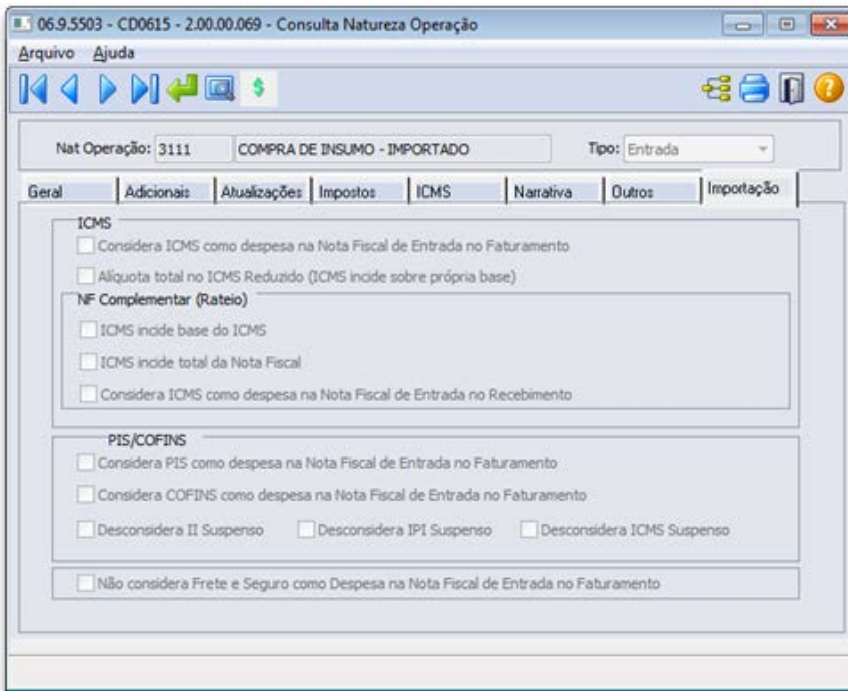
06.9.5503 - CD0615 - 2.00.00.069 - Consulta Natureza Operação

Arquivo Ajuda

Nat Operação: 3111 COMPRA DE INSUMO - IMPORTADO Tipo: Entrada

Geral | Adicionais | Atualizações | Impostos | ICMS | Narrativa | Outros | Importação

ICMS

Considera ICMS como despesa na Nota Fiscal de Entrada no Faturamento

Alíquota total no ICMS Reduzido (ICMS incide sobre própria base)

NF Complementar (Rateio)

ICMS incide base do ICMS

ICMS incide total da Nota Fiscal

Considera ICMS como despesa na Nota Fiscal de Entrada no Recebimento

PIS/COFINS

Considera PIS como despesa na Nota Fiscal de Entrada no Faturamento

Considera COFINS como despesa na Nota Fiscal de Entrada no Faturamento

Desconsidera II Suspenso Desconsidera IPI Suspenso Desconsidera ICMS Suspenso

Não considera Frete e Seguro como Despesa na Nota Fiscal de Entrada no Faturamento